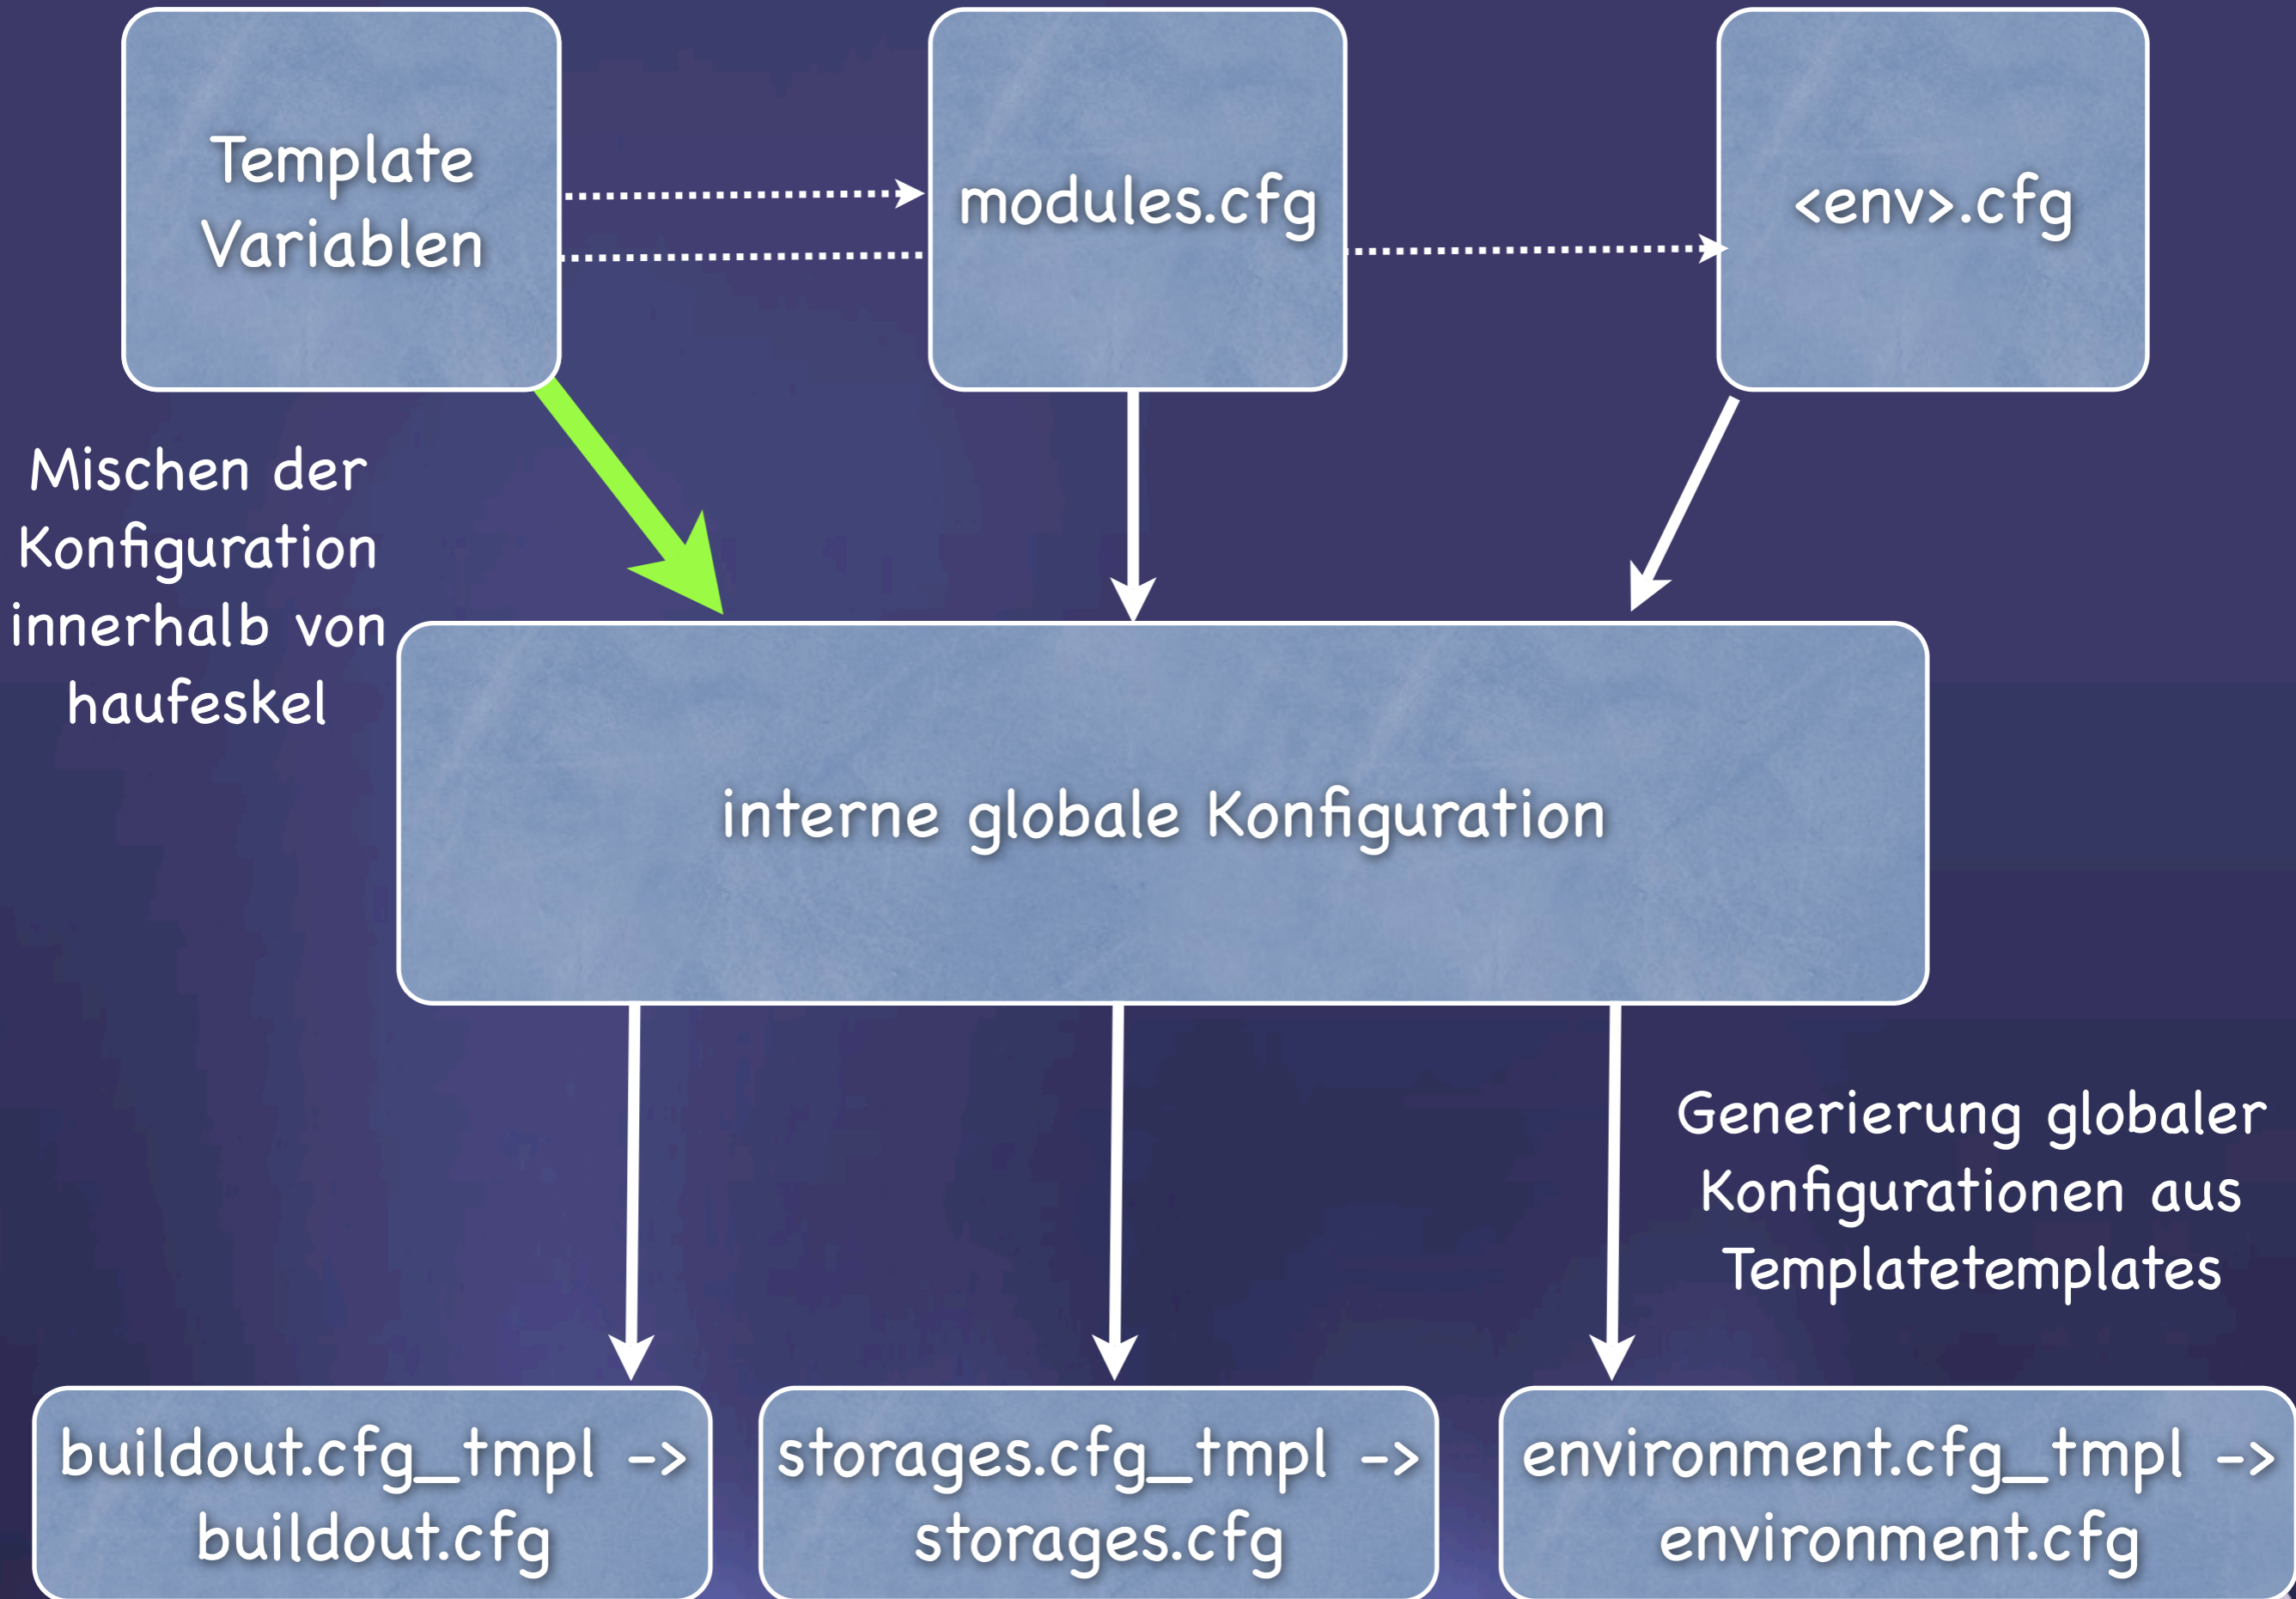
Template Variablen

modules.cfg

<env>.cfg

Mischen der Konfiguration innerhalb von haufeskel

interne globale Konfiguration

Generierung globaler Konfigurationen aus Templatetemplates

buildout.cfg_tmpl -> buildout.cfg

storages.cfg_tmpl -> storages.cfg

environment.cfg_tmpl -> environment.cfg